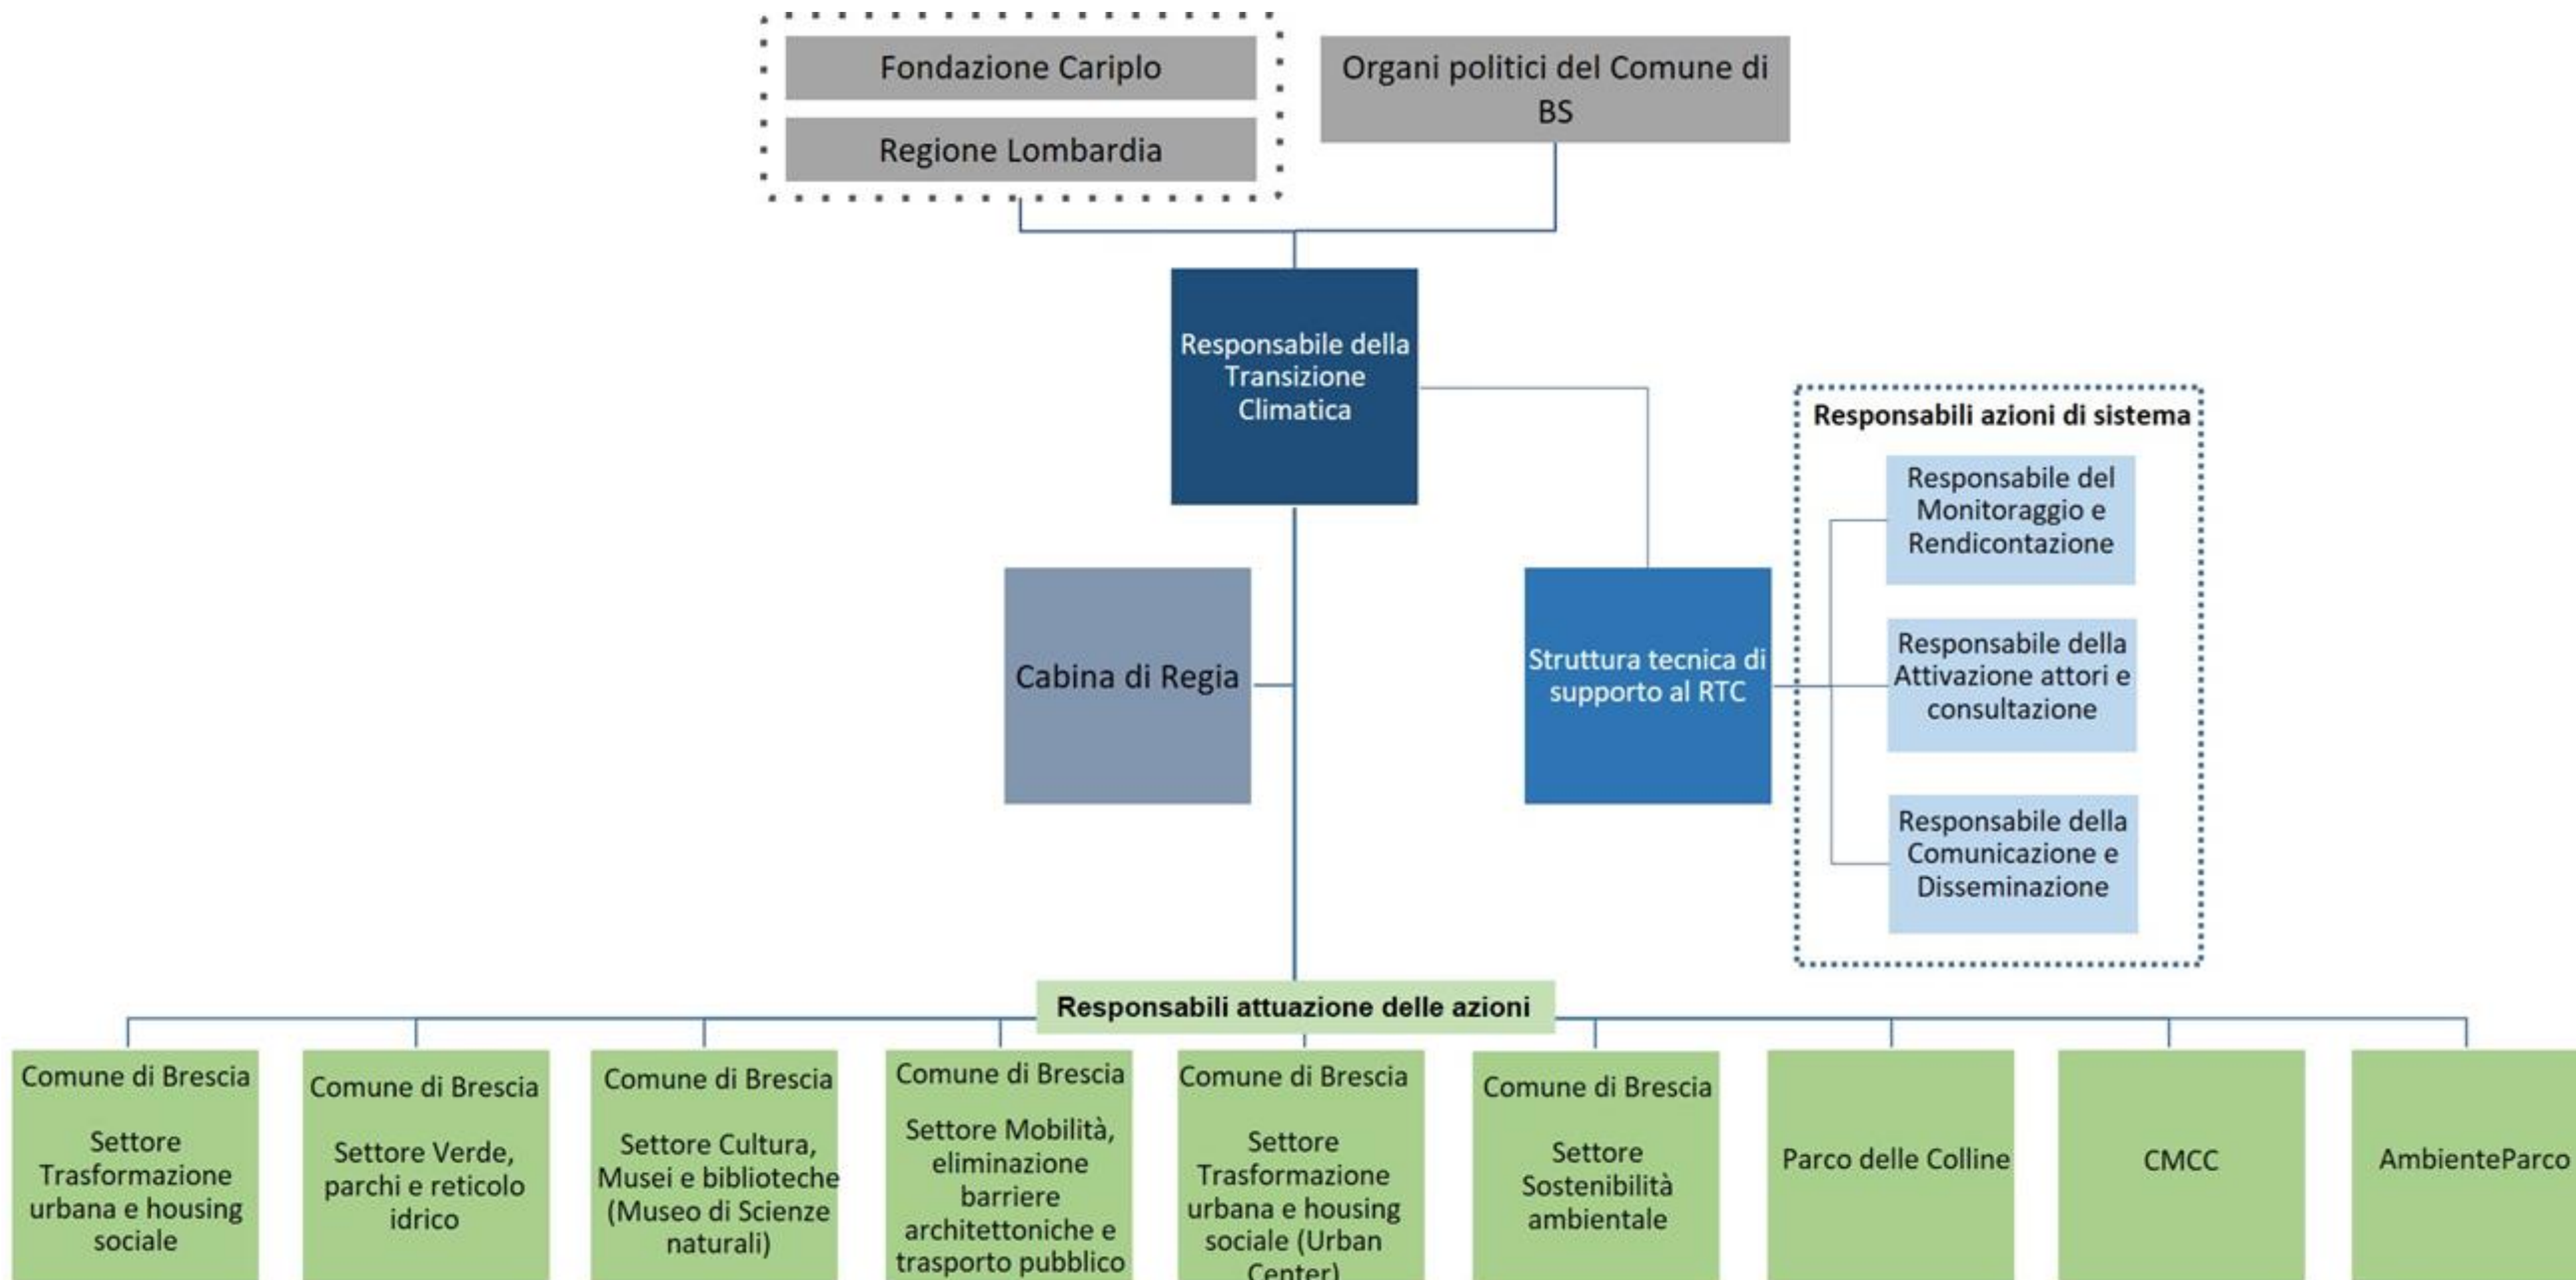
Fondazione Cariplo

Regione Lombardia

Organi politici del Comune di BS

Responsabile della Transizione Climatica

Cabina di Regia

Struttura tecnica di supporto al RTC

Responsabili azioni di sistema

Responsabile del Monitoraggio e Rendicontazione

Responsabile della Attivazione attori e consultazione

Responsabile della Comunicazione e Disseminazione

Responsabili attuazione delle azioni

Comune di Brescia

Settore Trasformazione urbana e housing sociale

Comune di Brescia

Settore Verde, parchi e reticolo idrico

Comune di Brescia

Settore Cultura, Musei e biblioteche (Museo di Scienze naturali)

Comune di Brescia

Settore Mobilità, eliminazione barriere architettoniche e trasporto pubblico

Comune di Brescia

Settore Trasformazione urbana e housing sociale (Urban Center)

Comune di Brescia

Settore Sostenibilità ambientale

Parco delle Colline

CMCC

AmbienteParco